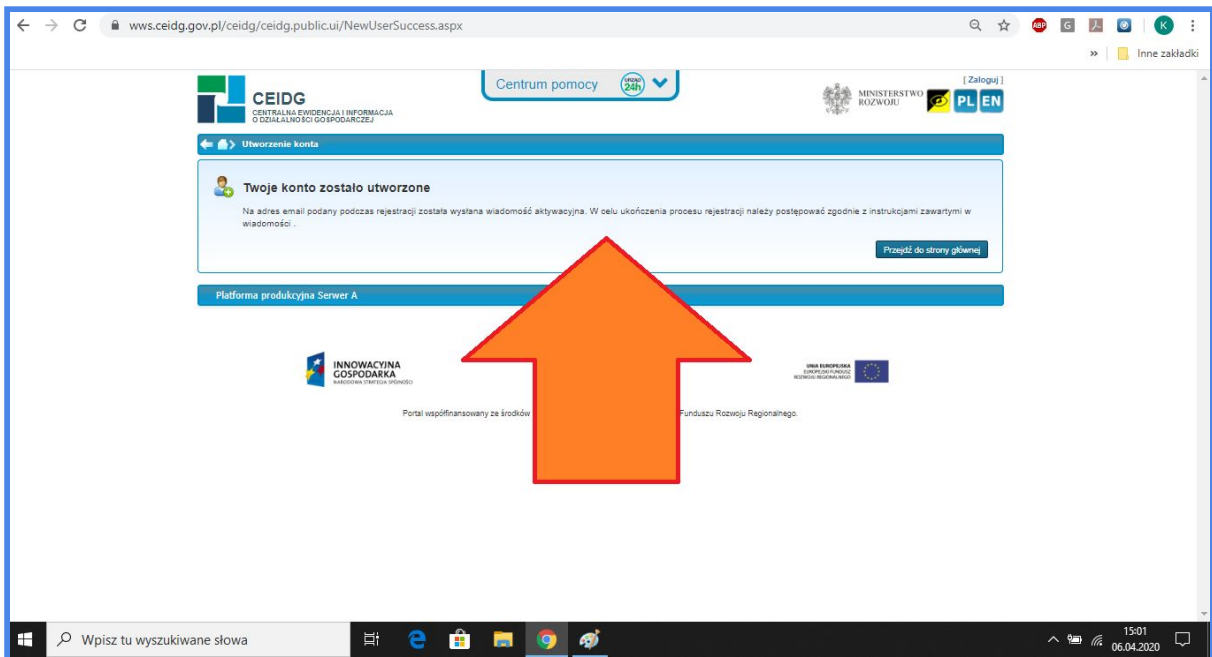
wws.ceidg.gov.pl/ceidg/ceidg.public.ui/NewUserSuccess.aspx

Inne zakładki

CEIDG
CENTRALNA EWIDENCJA I INFORMACJA O DZIAŁALNOŚCI GOSPODARCZEJ

Centrum pomocy 24h

[ Zaloguj ]

MINISTERSTWO ROZWOJU

PL EN

Utworzenie konta

Twoje konto zostało utworzone

Na adres email podany podczas rejestracji została wysłana wiadomość aktywacyjna. W celu ukończenia procesu rejestracji należy postępować zgodnie z instrukcjami zawartymi w wiadomości .

Przejdź do strony głównej

Platforma produkcyjna Serwer A

INNOWACYJNA GOSPODARKA
NARODOWA STRATEGIA SPÓJNOŚCI

UNIA EUROPEJSKA
EUROPEJSKI FUNDUSZ ROZWOJU REGIONALNEGO

Portal współfinansowany ze środków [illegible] Funduszu Rozwoju Regionalnego.

Wpisz tu wyszukiwane słowa

15:01
06.04.2020